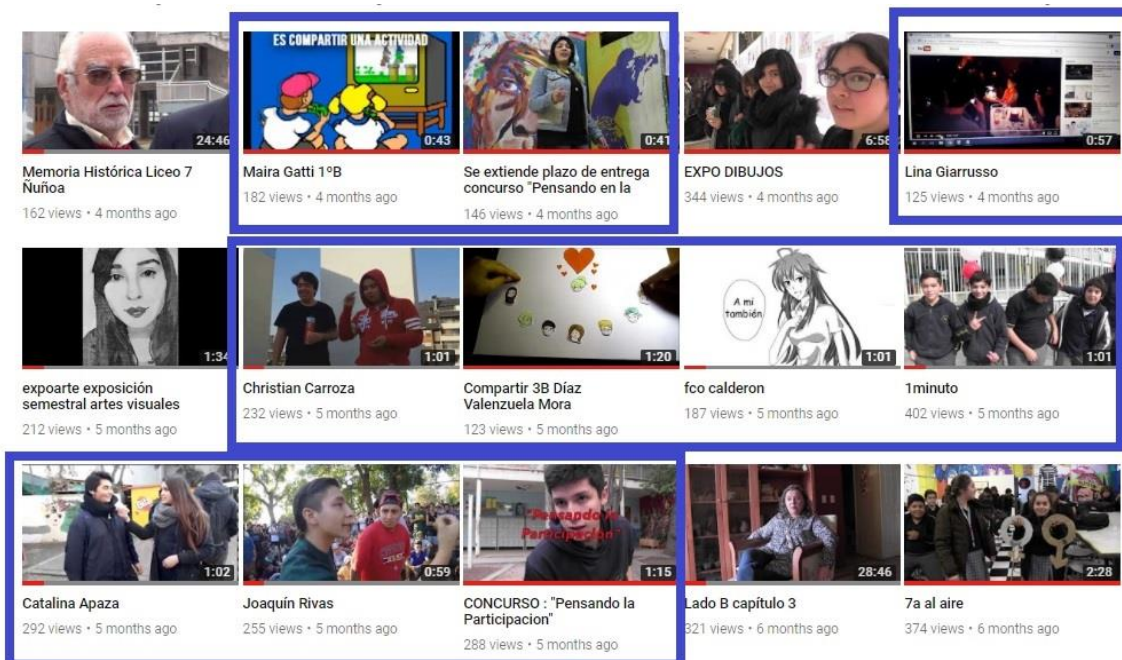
24:46
Memoria Histórica Liceo 7 Ñuñoa
162 views • 4 months ago

ES COMPARTIR UNA ACTIVIDAD
0:43
Maira Gatti 1ºB
182 views • 4 months ago

0:41
Se extiende plazo de entrega concurso "Pensando en la
146 views • 4 months ago

6:58
EXPO DIBUJOS
344 views • 4 months ago

0:57
Lina Giarrusso
125 views • 4 months ago

1:34
expoarte exposición semestral artes visuales
212 views • 5 months ago

1:01
Christian Carroza
232 views • 5 months ago

1:20
Compartir 3B Díaz Valenzuela Mora
123 views • 5 months ago

A mi también
1:01
fco calderon
187 views • 5 months ago

1:01
1minuto
402 views • 5 months ago

1:02
Catalina Apaza
292 views • 5 months ago

0:59
Joaquín Rivas
255 views • 5 months ago

"Pensando la Participación"
1:15
CONCURSO : "Pensando la Participacion"
288 views • 5 months ago

28:46
Lado B capítulo 3
321 views • 6 months ago

2:28
7a al aire
374 views • 6 months ago